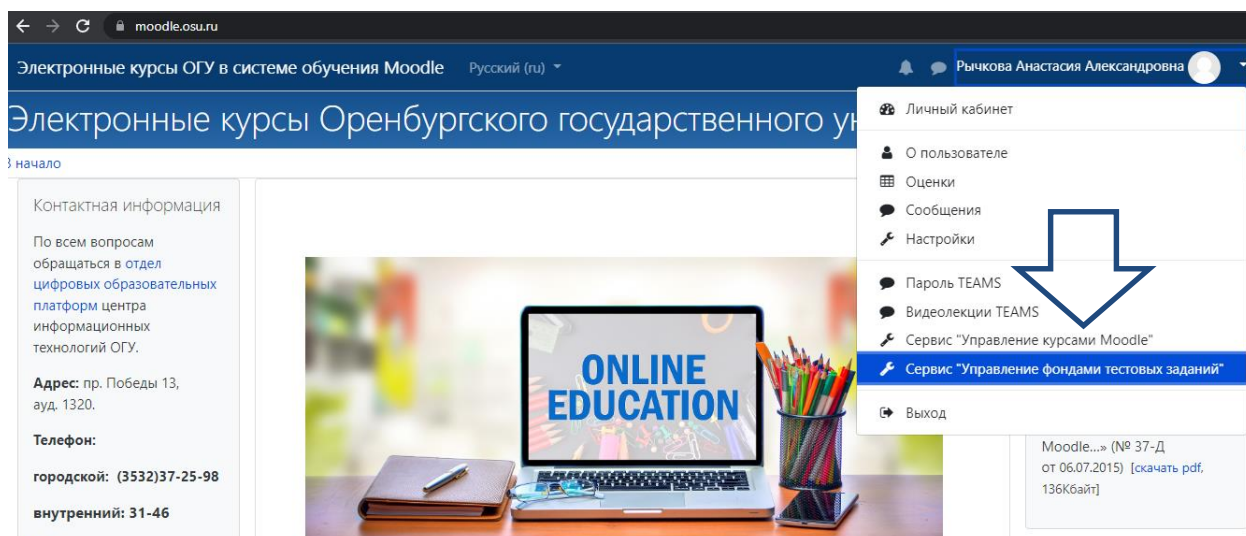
moodle.osu.ru

Электронные курсы ОГУ в системе обучения Moodle   Русский (ru)

Рычкова Анастасия Александровна

Электронные курсы Оренбургского государственного ун

В начало

Контактная информация

По всем вопросам обращаться в отдел цифровых образовательных платформ центра информационных технологий ОГУ.

Адрес: пр. Победы 13, ауд. 1320.

Телефон:

городской: (3532)37-25-98

внутренний: 31-46

ONLINE EDUCATION

Личный кабинет

О пользователе

Оценки

Сообщения

Настройки

Пароль TEAMS

Видеолекции TEAMS

Сервис "Управление курсами Moodle"

Сервис "Управление фондами тестовых заданий"

Выход

Moodle...» (№ 37-Д от 06.07.2015) [скачать pdf, 136Кбайт]